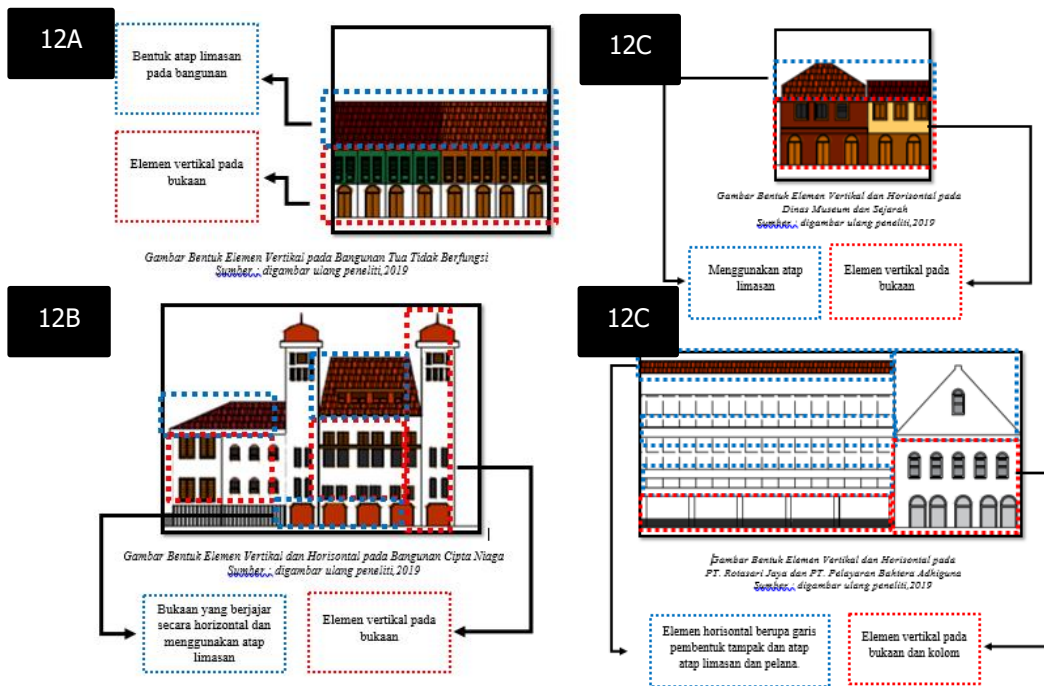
12A

Bentuk atap limasan pada bangunan

Elemen vertikal pada bukaan

Gambar Bentuk Elemen Vertikal pada Bangunan Tua Tidak Berfungsi
Sumber : digambar ulang peneliti,2019

12C

Gambar Bentuk Elemen Vertikal dan Horisontal pada Dinas Museum dan Sejarah
Sumber : digambar ulang peneliti,2019

Menggunakan atap limasan

Elemen vertikal pada bukaan

12B

Gambar Bentuk Elemen Vertikal dan Horisontal pada Bangunan Cipta Niaga
Sumber : digambar ulang peneliti,2019

Bukaan yang berjajar secara horizontal dan menggunakan atap limasan

Elemen vertikal pada bukaan

12C

Gambar Bentuk Elemen Vertikal dan Horisontal pada PT. Rotasari Jaya dan PT. Pelayaran Bahtera Adhiguna
Sumber : digambar ulang peneliti,2019

Elemen horisontal berupa garis pembentuk tampak dan atap atap limasan dan pelana.

Elemen vertikal pada bukaan dan kolom